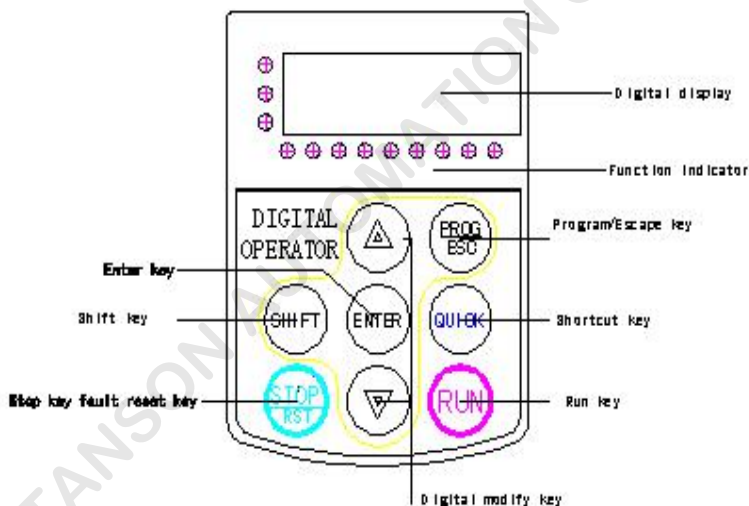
Digital display

Function indicator

DIGITAL OPERATOR

PROG ESC

Program/Escape key

Enter key

Shift key

SHIFT

ENTER

QUICK

Shortcut key

Stop key fault reset key

STOP RST

RUN

Run key

Digital modify key

TANSON AUTOMATION